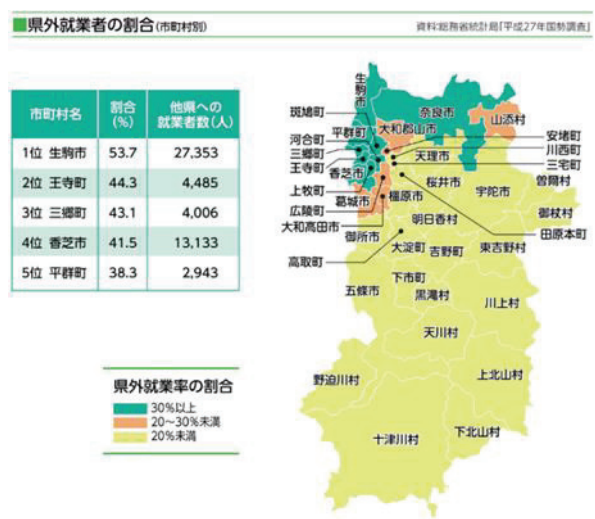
■県外就業者の割合(市町村別)

資料:総務省統計局「平成27年国勢調査」

| 市町村名 | 割合(%) | 他県への就業者数(人) |
|---|---|---|
| 1位 生駒市 | 53.7 | 27,353 |
| 2位 王寺町 | 44.3 | 4,485 |
| 3位 三郷町 | 43.1 | 4,006 |
| 4位 香芝市 | 41.5 | 13,133 |
| 5位 平群町 | 38.3 | 2,943 |

県外就業率の割合
30%以上
20~30%未満
20%未満

生駒市
斑鳩町
平群町
奈良市
山添村
河合町
大和郡山市
安堵町
三郷町
川西町
王寺町
天理市
三宅町
香芝市
上牧町
曽爾村
桜井市
宇陀市
広陵町
橿原市
葛城市
御杖村
大和高田市
明日香村
田原本町
御所市
大淀町
東吉野村
吉野町
高取町
下市町
五條市
黒滝村
川上村
天川村
野迫川村
上北山村
十津川村
下北山村